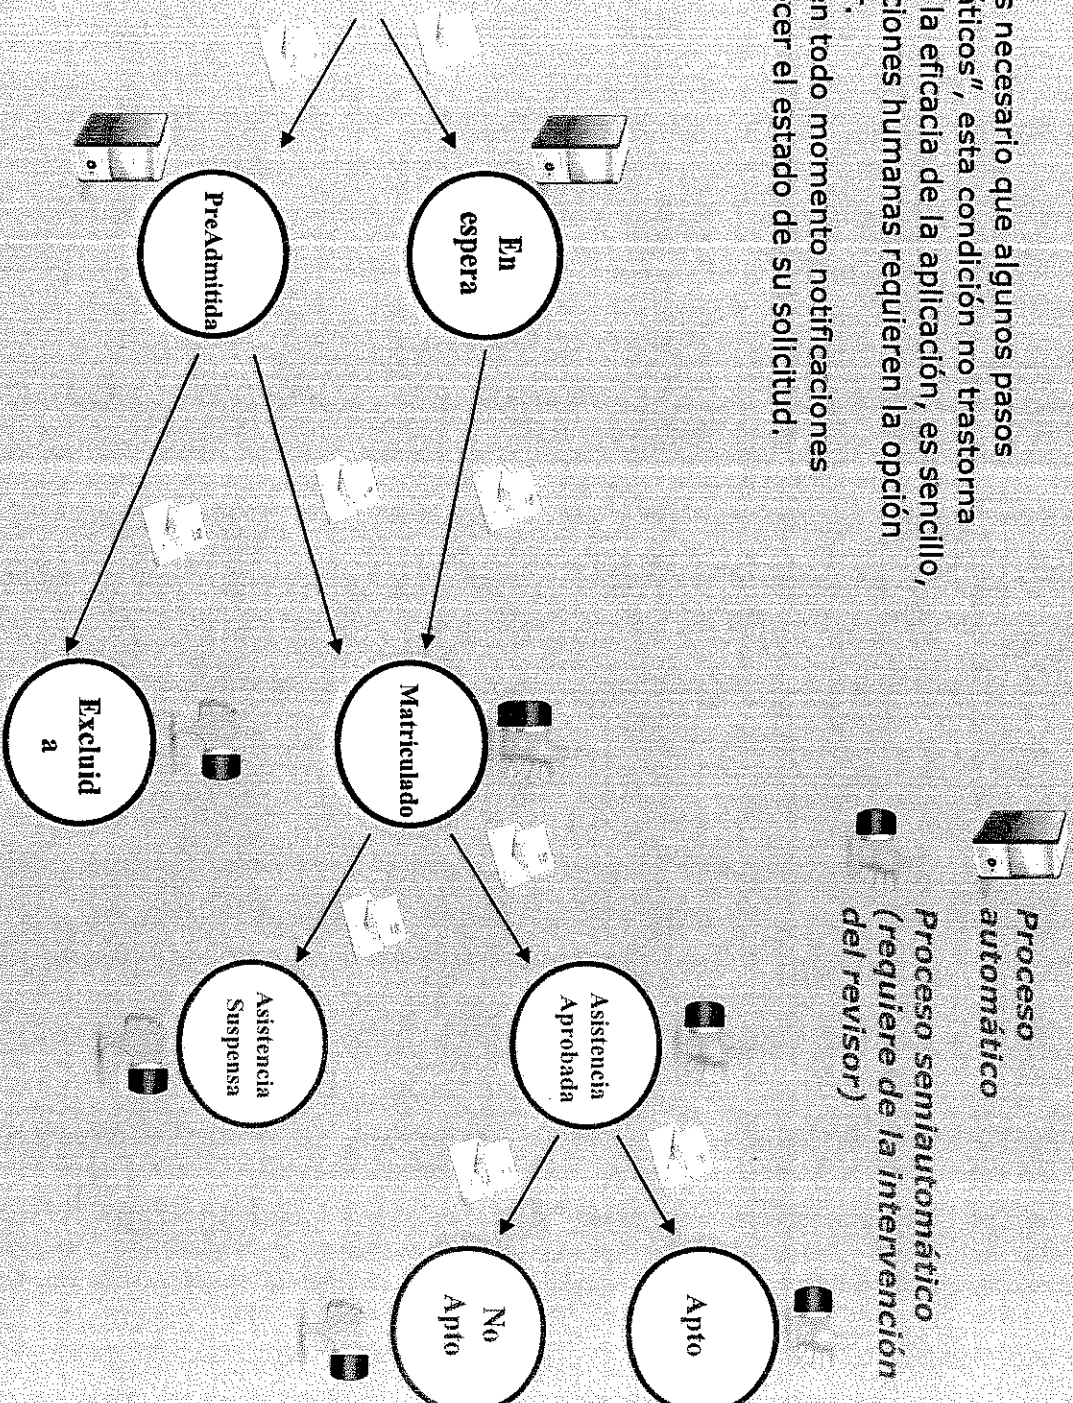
s necesario que algunos pasos
ticos", esta condición no trastorna
la eficacia de la aplicación, es sencillo,
ciones humanas requieren la opción
.
n todo momento notificaciones
cer el estado de su solicitud.

Proceso automático

Proceso semiautomático (requiere de la intervención del revisor)

En espera

PreAdmitida

Matriculado

Excluida

Asistencia Aprobada

Asistencia Suspensa

Apto

No Apto